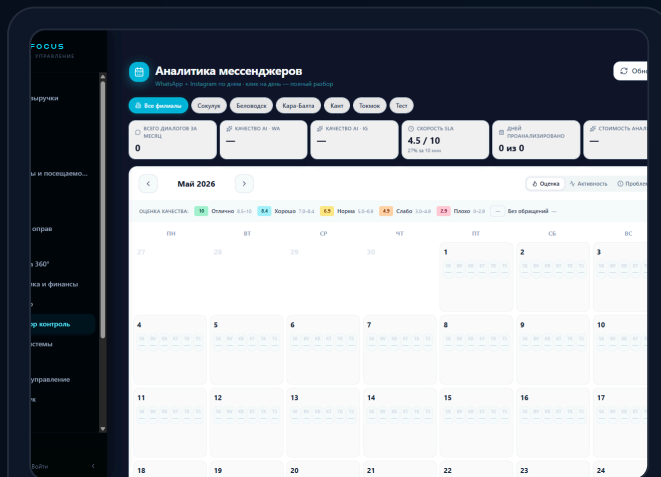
FOCUS
УПРАВЛЕНИЕ

выручки

ы и посещаемо...

оправ

360°

ка и финансы

р контроль

стемы

управление

Войти

Аналитика мессенджеров
WhatsApp + Instagram по дням · клик на день — полный разбор

Обн

Все филиалы
Сокулук
Беловодск
Кара-Балта
Кант
Токмок
Тест

ВСЕГО ДИАЛОГОВ ЗА МЕСЯЦ
0

КАЧЕСТВО AI · WA
—

КАЧЕСТВО AI · IG
—

СКОРОСТЬ SLA
4.5 / 10
27% за 10 мин

ДНЕЙ ПРОАНАЛИЗИРОВАНО
0 из 0

СТОИМОСТЬ АНАЛИЗА
—

Май 2026

Оценка
Активность
Пробле

ОЦЕНКА КАЧЕСТВА: 10 Отлично 8.5–10 8.4 Хорошо 7.0–8.4 6.9 Норма 5.5–6.9 4.5 Слабо 3.0–4.9 2.9 Плохо 0–2.9 — Без обращений —

| ПН | ВТ | СР | ЧТ | ПТ | СБ | ВС |
|---|---|---|---|---|---|---|
| 27 | 28 | 29 | 30 | 1 | 2 | 3 |
| 4 | 5 | 6 | 7 | 8 | 9 | 10 |
| 11 | 12 | 13 | 14 | 15 | 16 | 17 |
| 18 | 19 | 20 | 21 | 22 | 23 | 24 |